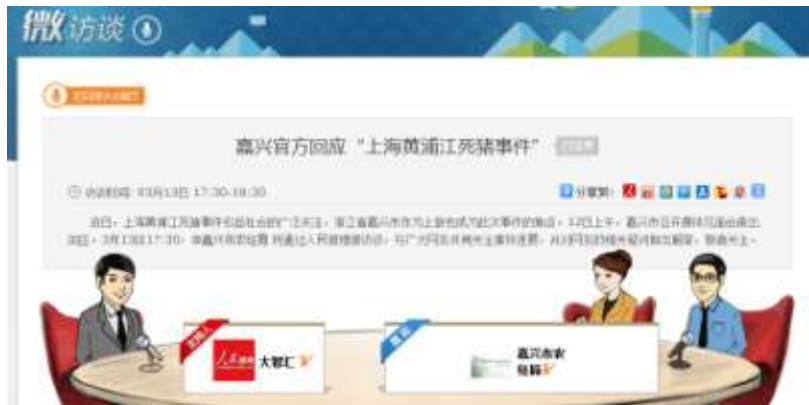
微访谈

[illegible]

嘉兴官方回应“上海黄浦江死猪事件” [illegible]

访谈时间：03月13日 17:30-18:30

分享到：

近日，上海黄浦江死猪事件引起社会的广泛关注，浙江省嘉兴市作为上游也成为此次事件的焦点，12日上午，嘉兴市召开媒体见面会作出回应。3月13日17:30，嘉兴市农经局 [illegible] 做客人民微博微访谈，与广大网友共同关注事件进展，并对网友的相关提问做出解答，敬请关注。

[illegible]

人民微博 大智汇

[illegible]

嘉兴市农经局